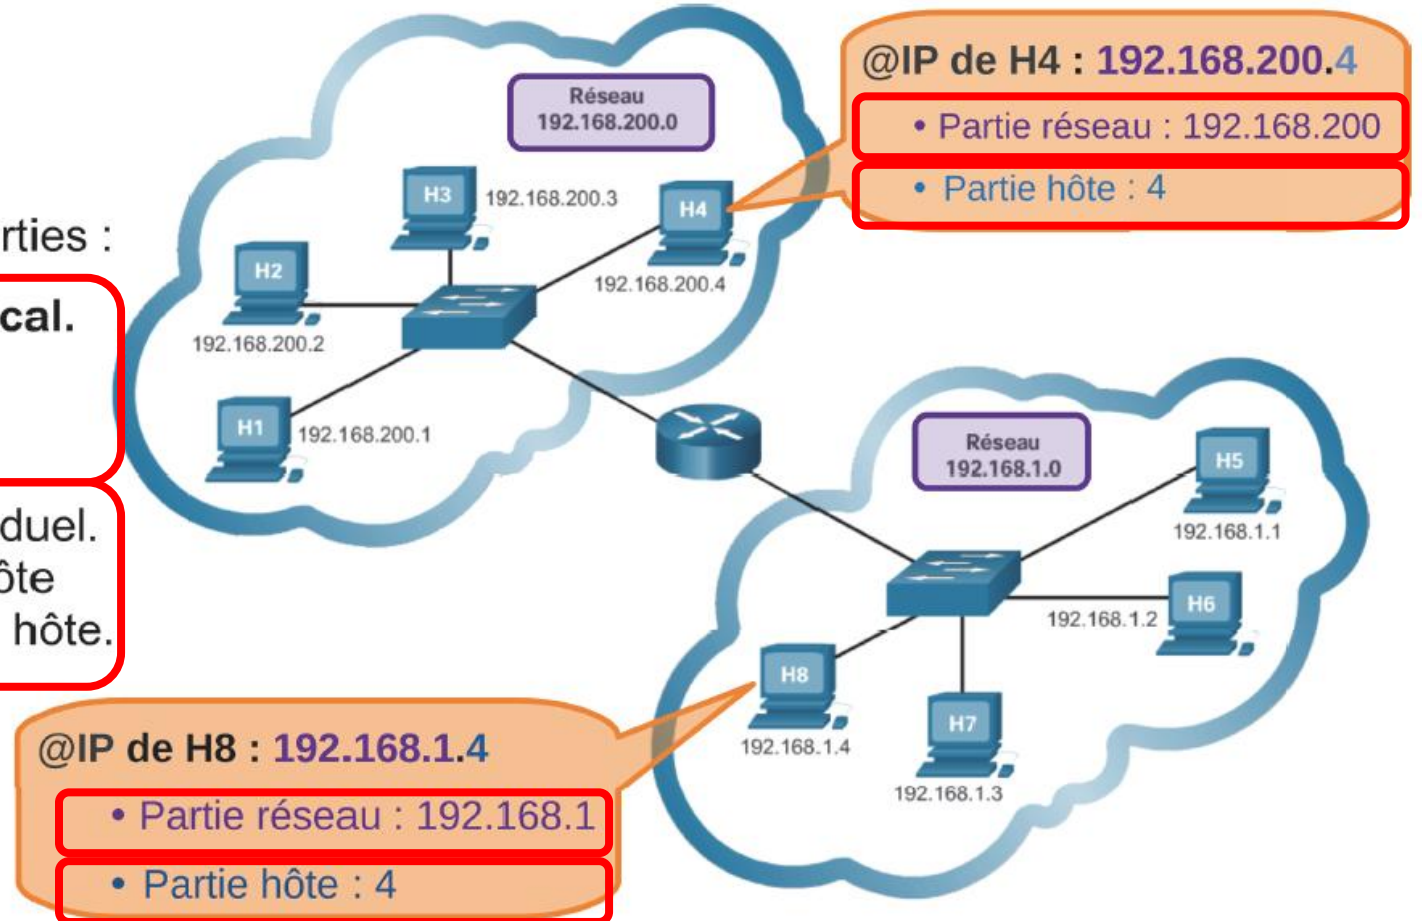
rties :

cal.

duel.
ôte
hôte.

Réseau
192.168.200.0

H3 192.168.200.3
H4
192.168.200.4
H2
192.168.200.2
H1 192.168.200.1

@IP de H4 : 192.168.200.4
• Partie réseau : 192.168.200
• Partie hôte : 4

Réseau
192.168.1.0

H5
192.168.1.1
H6
192.168.1.2
H8
192.168.1.4
H7
192.168.1.3

@IP de H8 : 192.168.1.4
• Partie réseau : 192.168.1
• Partie hôte : 4